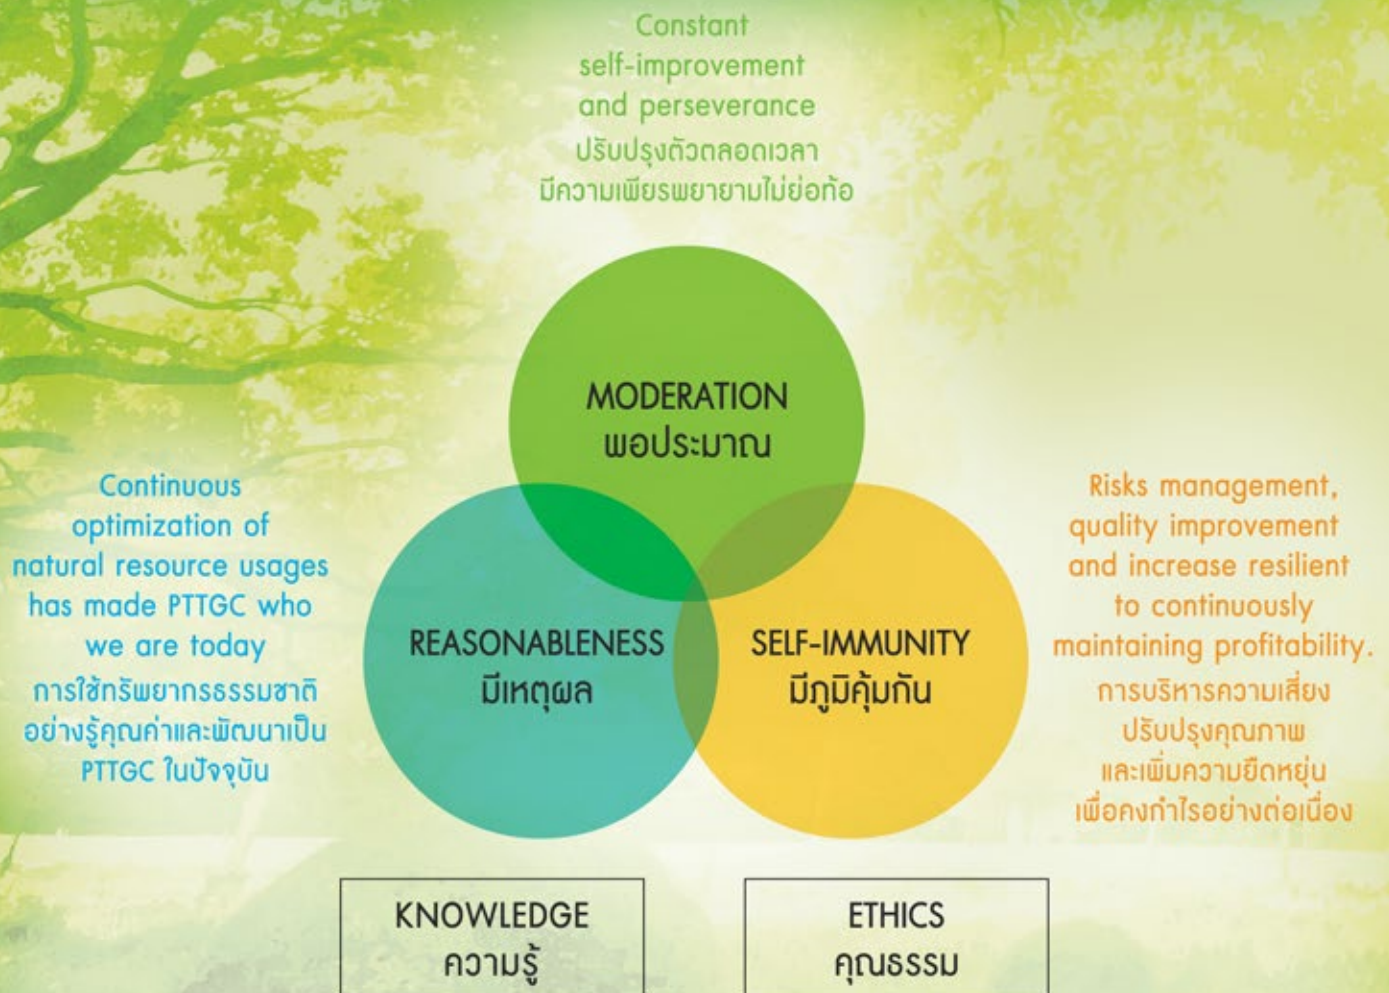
Constant self-improvement and perseverance
ปรับปรุงตัวตลอดเวลา
มีความเพียรพยายามไม่ย่อท้อ

MODERATION
พอประมาณ

Continuous optimization of natural resource usages has made PTTGC who we are today
การใช้ทรัพยากรธรรมชาติ อย่างรู้คุณค่าและพัฒนาเป็น PTTGC ในปัจจุบัน

REASONABLENESS
มีเหตุผล

SELF-IMMUNITY
มีภูมิคุ้มกัน

Risks management, quality improvement and increase resilient to continuously maintaining profitability.
การบริหารความเสี่ยง
ปรับปรุงคุณภาพ
และเพิ่มความยืดหยุ่น
เพื่อคงกำไรอย่างต่อเนื่อง

KNOWLEDGE
ความรู้

ETHICS
คุณธรรม